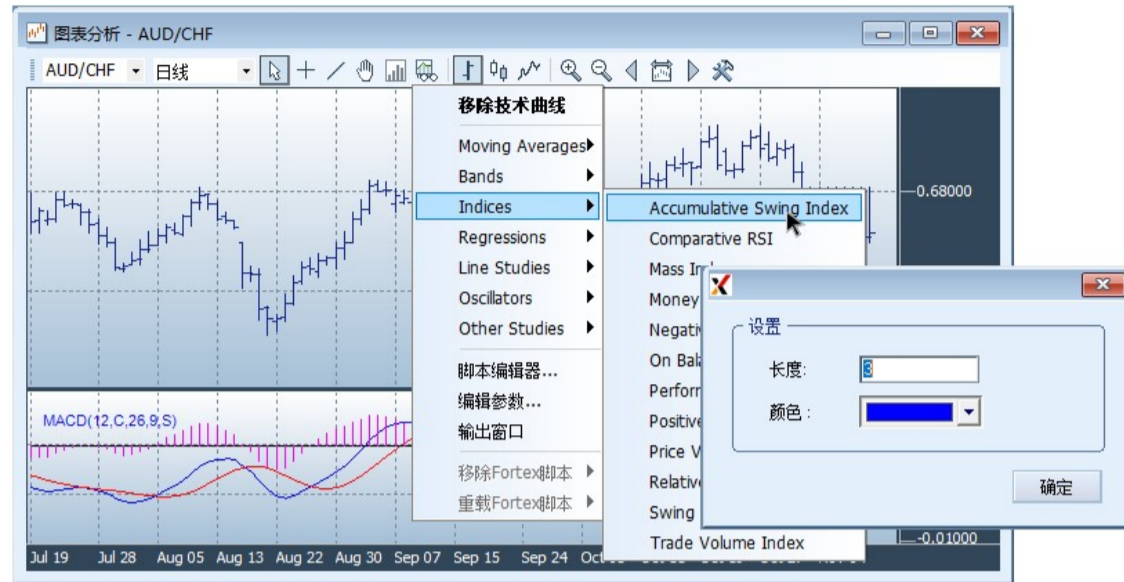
图表分析 - AUD/CHF

AUD/CHF
日线

移除技术曲线
Moving Averages
Bands
Indices
Regressions
Line Studies
Oscillators
Other Studies
脚本编辑器...
编辑参数...
输出窗口
移除Fortex脚本
重载Fortex脚本

Accumulative Swing Index
Comparative RSI
Mass In
Money
Negati
On Bal
Perfor
Positive
Price V
Relativ
Swing
Trade Volume Index

设置
长度: 3
颜色 :
确定

MACD(12,C,26,9,S)

0.68000
-0.01000

Jul 19 Jul 28 Aug 05 Aug 13 Aug 22 Aug 30 Sep 07 Sep 15 Sep 24 Oct